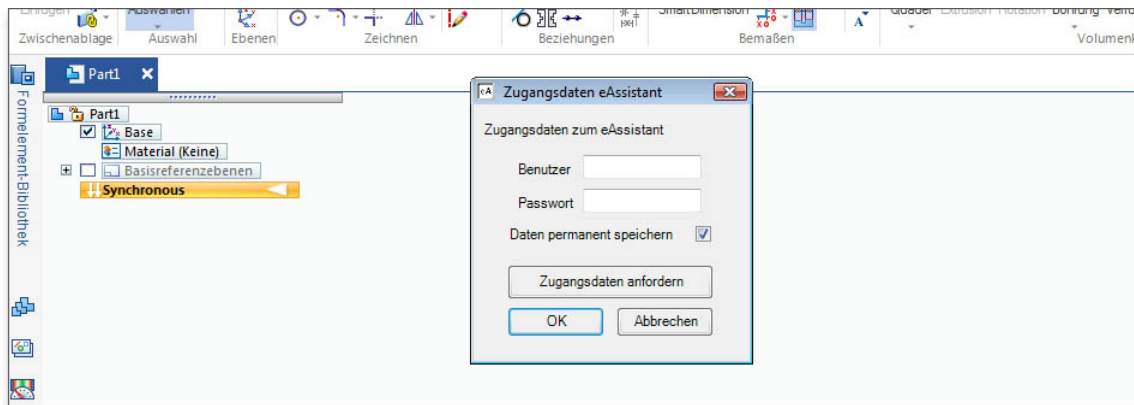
Einfügen Auswählen SmartDimension Quader Extrusion Rotation Bohrung Verru
Zwischenablage Auswahl Ebenen Zeichnen Beziehungen Bemaßen Volumenk

Formelement-Bibliothek

Part1 ×

Part1
Base
Material (Keine)
Basisreferenzebenen
Synchronous

Zugangsdaten eAssistant

Zugangsdaten zum eAssistant

Benutzer

Passwort

Daten permanent speichern

Zugangsdaten anfordern

OK

Abbrechen